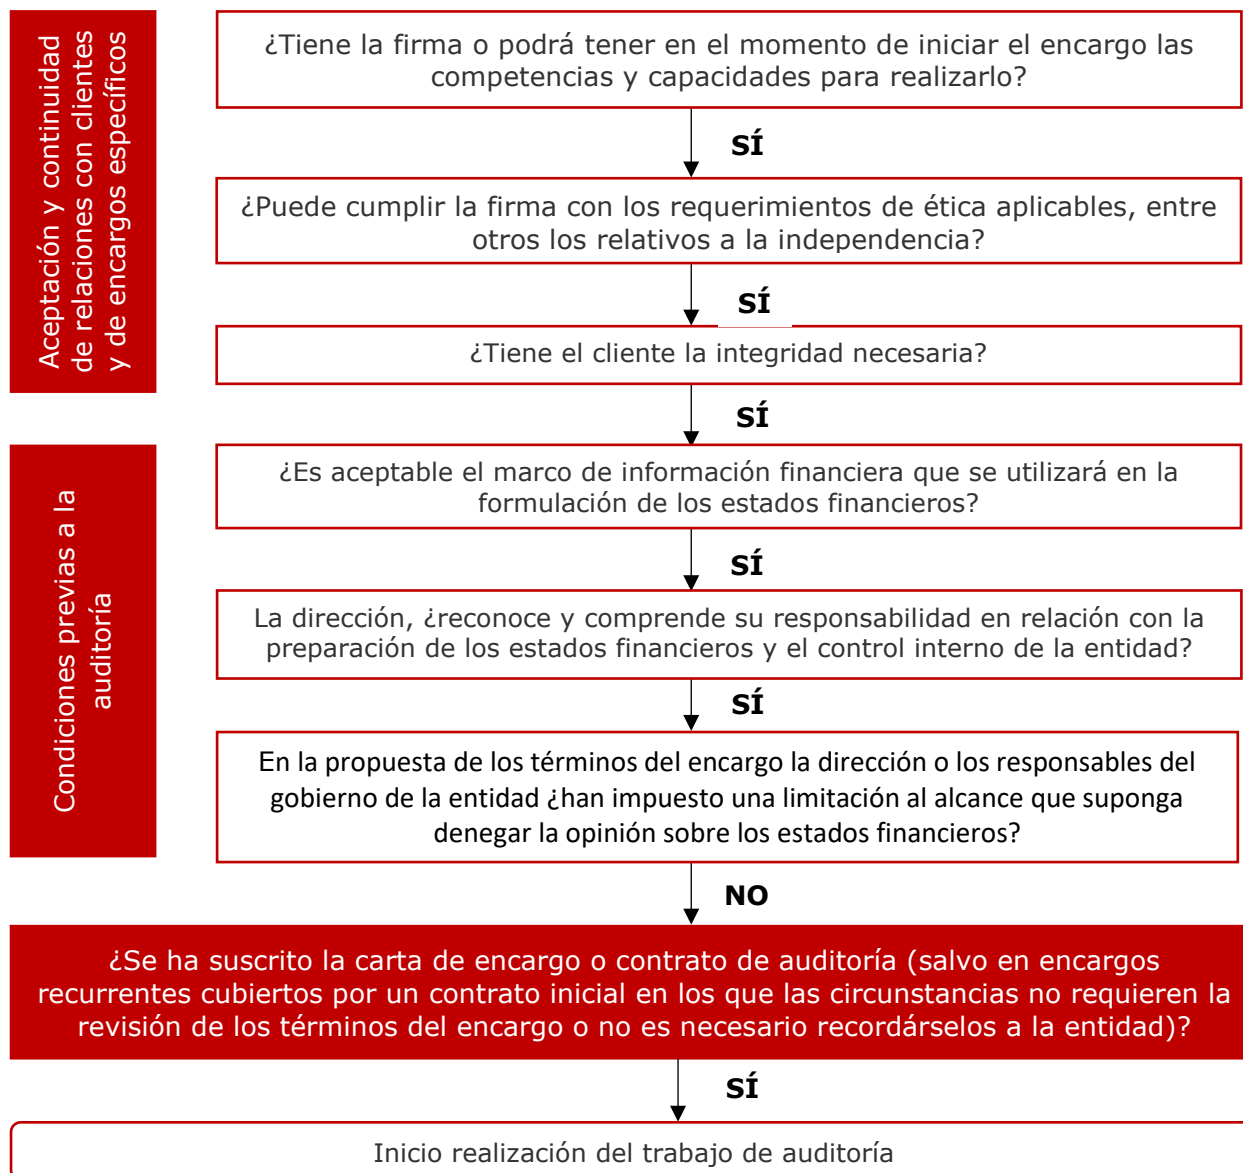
Aceptación y continuidad de relaciones con clientes y de encargos específicos

¿Tiene la firma o podrá tener en el momento de iniciar el encargo las competencias y capacidades para realizarlo?

SÍ

¿Puede cumplir la firma con los requerimientos de ética aplicables, entre otros los relativos a la independencia?

SÍ

¿Tiene el cliente la integridad necesaria?

SÍ

Condiciones previas a la auditoría

¿Es aceptable el marco de información financiera que se utilizará en la formulación de los estados financieros?

SÍ

La dirección, ¿reconoce y comprende su responsabilidad en relación con la preparación de los estados financieros y el control interno de la entidad?

SÍ

En la propuesta de los términos del encargo la dirección o los responsables del gobierno de la entidad ¿han impuesto una limitación al alcance que suponga denegar la opinión sobre los estados financieros?

NO

¿Se ha suscrito la carta de encargo o contrato de auditoría (salvo en encargos recurrentes cubiertos por un contrato inicial en los que las circunstancias no requieren la revisión de los términos del encargo o no es necesario recordárselos a la entidad)?

SÍ

Inicio realización del trabajo de auditoría